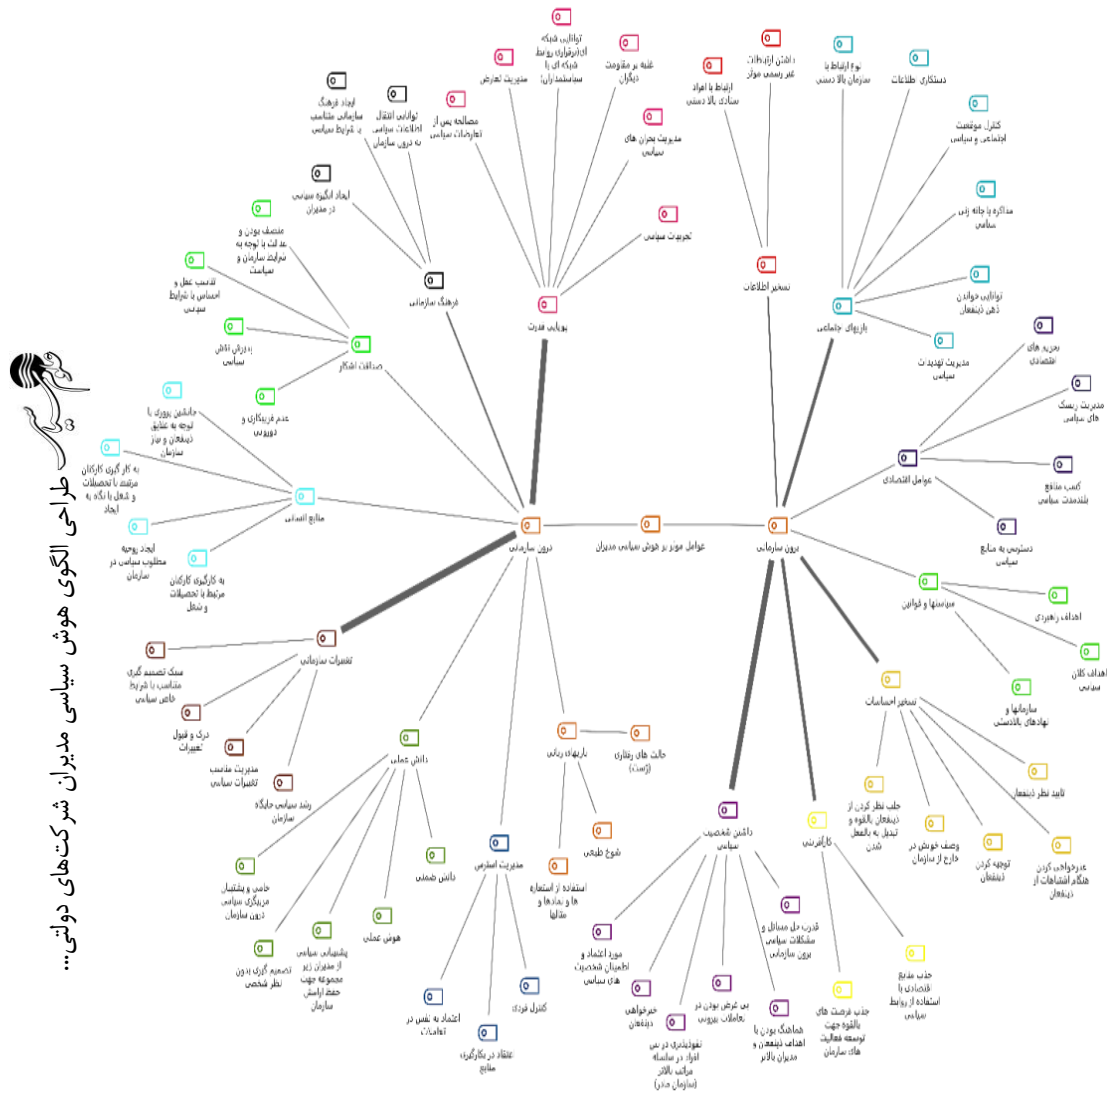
طراحی الگوی هوش سیاسی مدیران شرکت‌های دولتی...

عوامل موثر بر هوش سیاسی مدیران

درون سازمانی

برون سازمانی

پویایی قدرت

مدیریت تعارض

توانایی شبکه ای(برقراری روابط شبکه ای با سیاستمداران)

غلبه بر مقاومت دیگران

مدیریت بحران های سیاسی

تجربیات سیاسی

مصالحه پس از تعارضات سیاسی

فرهنگ سازمانی

ایجاد فرهنگ سازمانی متناسب با شرایط سیاسی

توانایی انتقال اطلاعات سیاسی به درون سازمان

ایجاد الگوی سیاسی در مدیران

صداقت افکار

منصف بودن و عدالت با توجه به شرایط سازمان و سیاست

تدبیر عمل و احساس با شرایط سیاسی

پرورش دانش سیاسی

عدم فریبکاری و دورویی

منابع انسانی

جانشین پروری با توجه به علایق ذینفعان و نیاز سازمان

به کار گیری کارکنان مرتبط با تحصیلات و شغل یا نگاه به ایجاد

ایجاد روحیه مطلوب سیاسی در سازمان

به کارگیری کارکنان مربوط با تحصیلات و شغل

تغییرات سازمانی

سبک تصمیم گیری متناسب با شرایط خاص سیاسی

درک و قبول تغییرات

مدیریت مناسب تغییرات سیاسی

رشد سیاسی جایگاه سازمان

دانش عملی

حامی و پشتیبان میانجیگری سیاسی درون سازمان

پشتیبانی سیاسی از مدیران زیر مجموعه جهت حفظ آرامش سازمان

تصمیم گیری بدون نظر شخصی

هوش عملی

دانش ضمنی

مدیریت استرس

اعتماد به نفس در تعاملات

عقلانیت در بکارگیری منابع

کنترل فردی

بازیهای زبانی

حالت های رفتاری (ژست)

شوخ طبعی

استفاده از استعاره ها و نمادها و مثلها

سخیر اطلاعات

ارتباط با افراد ستادی بالا دستی

داشتن ارتباطات غیر رسمی موثر

بازیهای جامعه‌ای

نوع ارتباط با سازمان بالا دستی

دستکاری اطلاعات

کنترل موقعیت اجتماعی و سیاسی

مذاکره با جناح بندی سیاسی

توانایی خواندن ذهن ذینفعان

مدیریت تهدیدات سیاسی

عوامل اقتصادی

تحریم های اقتصادی

مدیریت ریسک های سیاسی

کسب منافع بلندمدت سیاسی

دسترسی به منابع سیاسی

سیاستها و قوانین

اهداف رهبری

اهداف کلان سیاسی

سازمانها و نهادهای بالادستی

تسخیر احساسات

تایید نظر ذینفعان

جلب نظر کردن از ذینفعان بالقوه و تبدیل به بالفعل شدن

وصف خویش در خارج از سازمان

توجیه کردن ذینفعان

عذرخواهی کردن هنگام اشتباهات از ذینفعان

داشتن شخصیت سیاسی

مورد اعتماد و اطمینان شخصیت های سیاسی

خیرخواهی ذینفعان

نفوذپذیری در بین افراد در سلسله مراتب بالاتر (سازمان مادر)

بی غرض بودن در تعاملات بیرونی

هماهنگ بودن با اهداف ذینفعان و مدیران بالاتر

قدرت حل مسائل و مشکلات سیاسی برون سازمانی

کارآفرینی

جذب فرصت های بالقوه جهت توسعه فعالیت های سازمان

جذب منابع اقتصادی با استفاده از روابط سیاسی